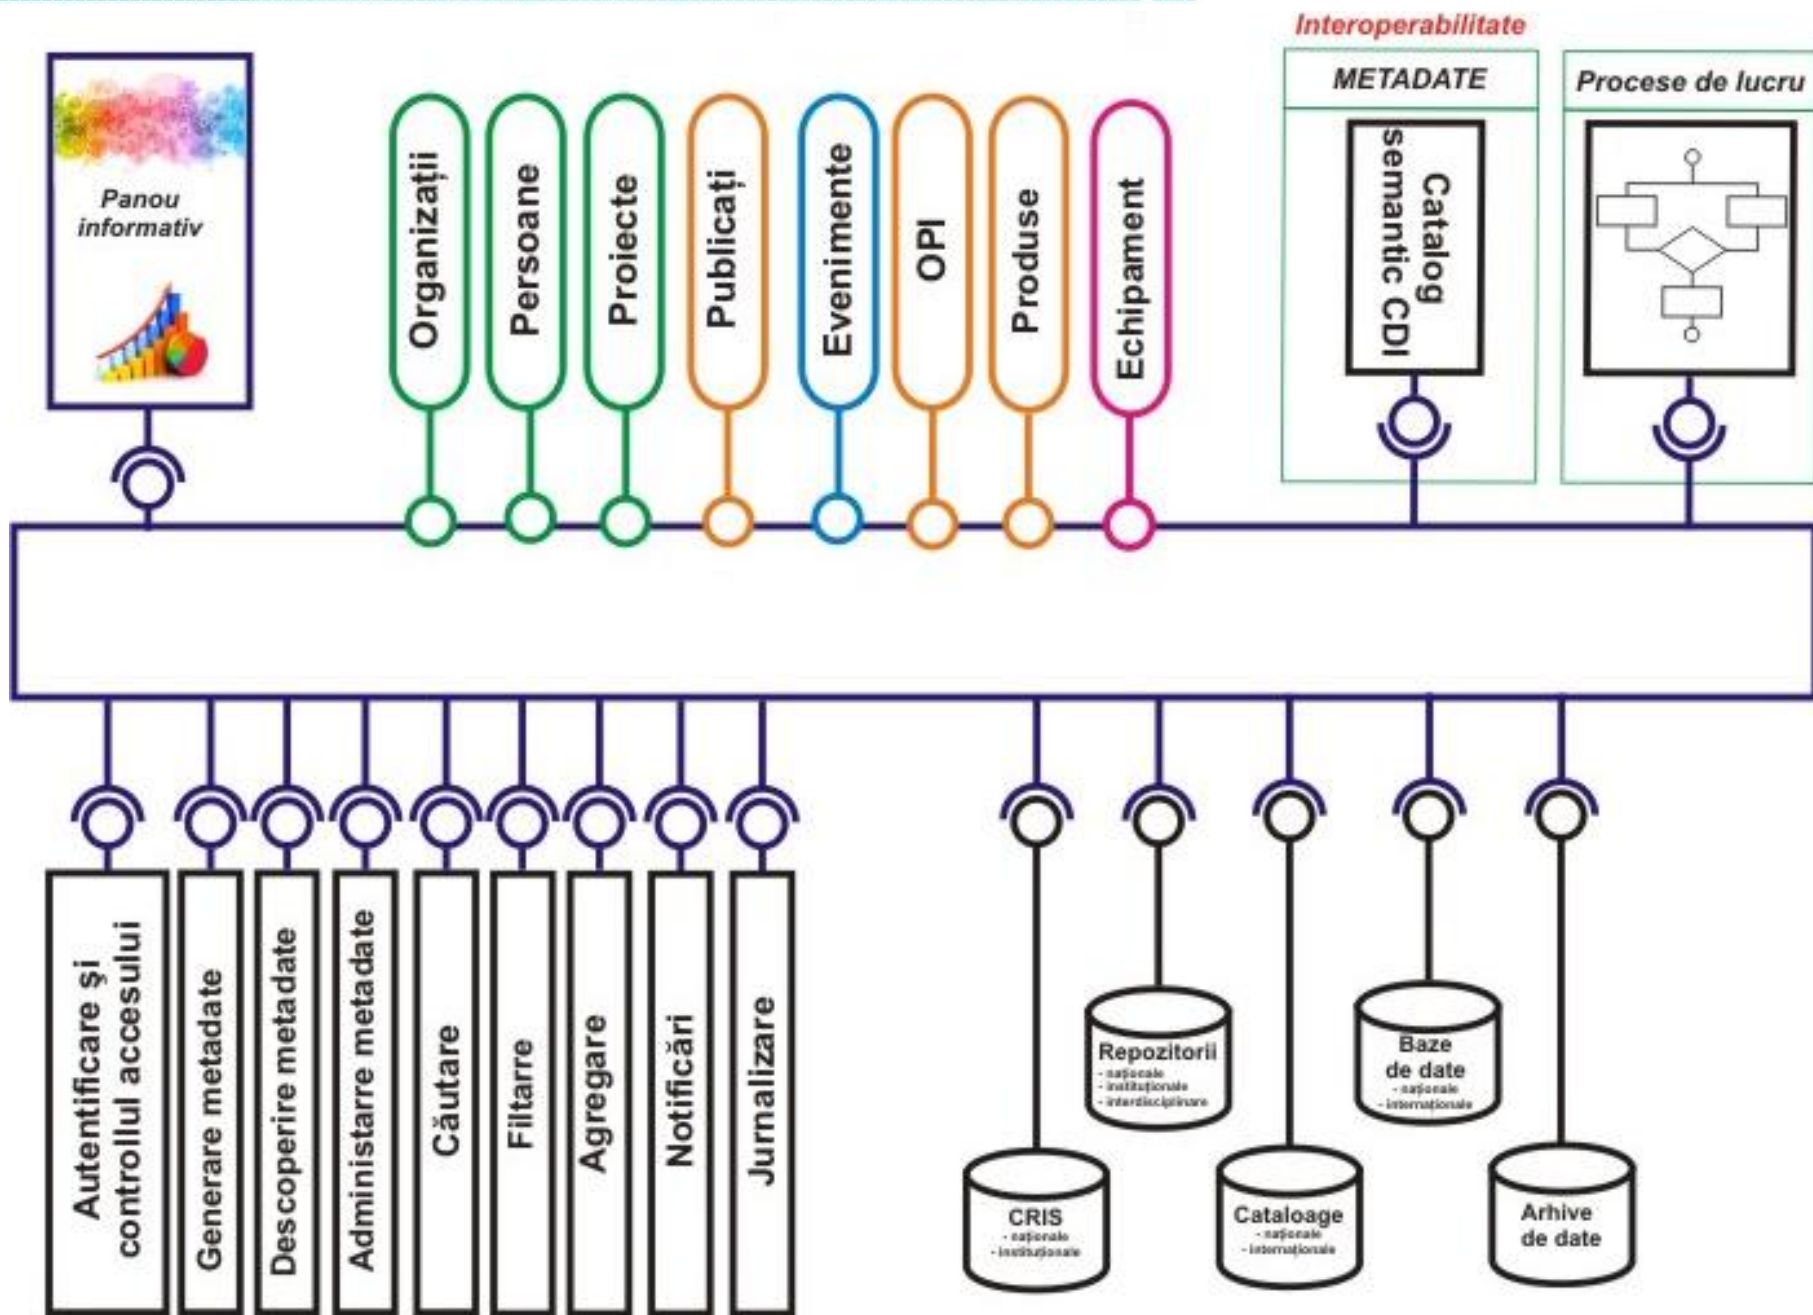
Interoperabilitate

METADATE

Procese de lucru

Panou informativ

Organizații

Persoane

Proiecte

Publicați

Evenimente

OPI

Produse

Echipament

Catalog semantic CDI

Autentificare și controllul accesului

Generare metadate

Descoperire metadate

Administarre metadate

Căutare

Filtarre

Agregare

Notificări

Jurnalizare

Repozitorii
- naționale
- instituționale
- interdisciplinare

Baze de date
- naționale
- internaționale

CRIS
- naționale
- instituționale

Cataloage
- naționale
- internaționale

Arhive de date